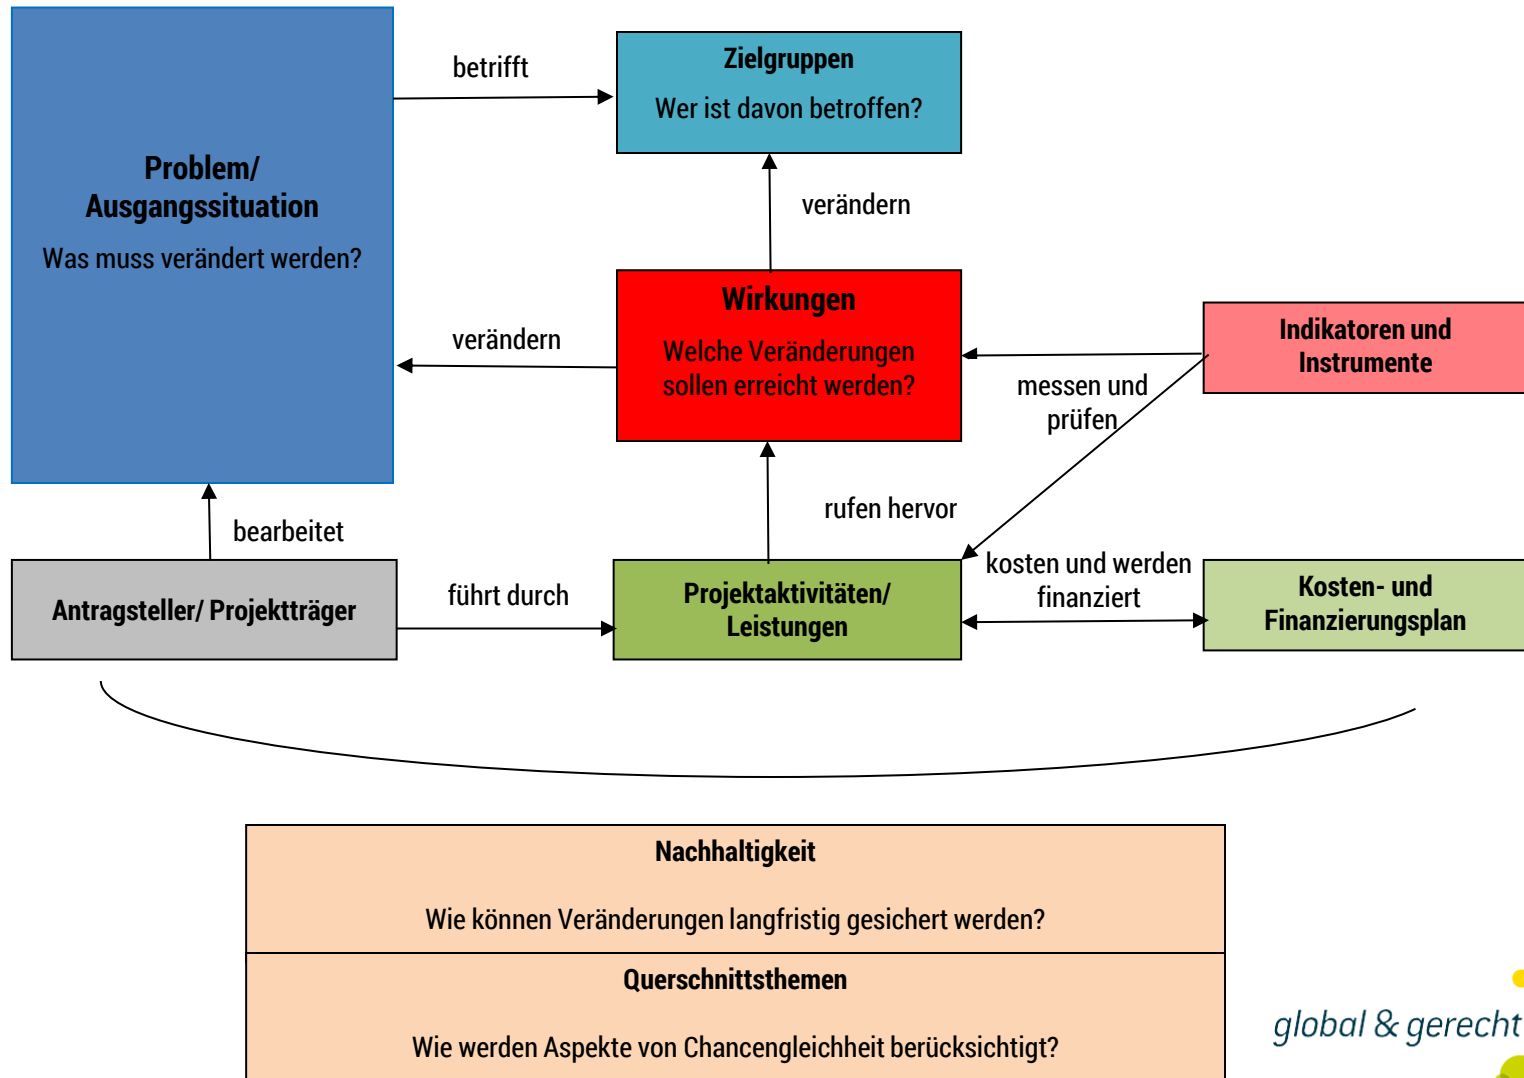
Problem/
Ausgangssituation

Was muss verändert werden?

betrifft

Zielgruppen

Wer ist davon betroffen?

verändern

Wirkungen

Welche Veränderungen sollen erreicht werden?

verändern

Indikatoren und Instrumente

messen und prüfen

rufen hervor

bearbeitet

Antragsteller/ Projektträger

führt durch

Projektaktivitäten/ Leistungen

kosten und werden finanziert

Kosten- und Finanzierungsplan

Nachhaltigkeit

Wie können Veränderungen langfristig gesichert werden?

Querschnittsthemen

Wie werden Aspekte von Chancengleichheit berücksichtigt?

global & gerecht